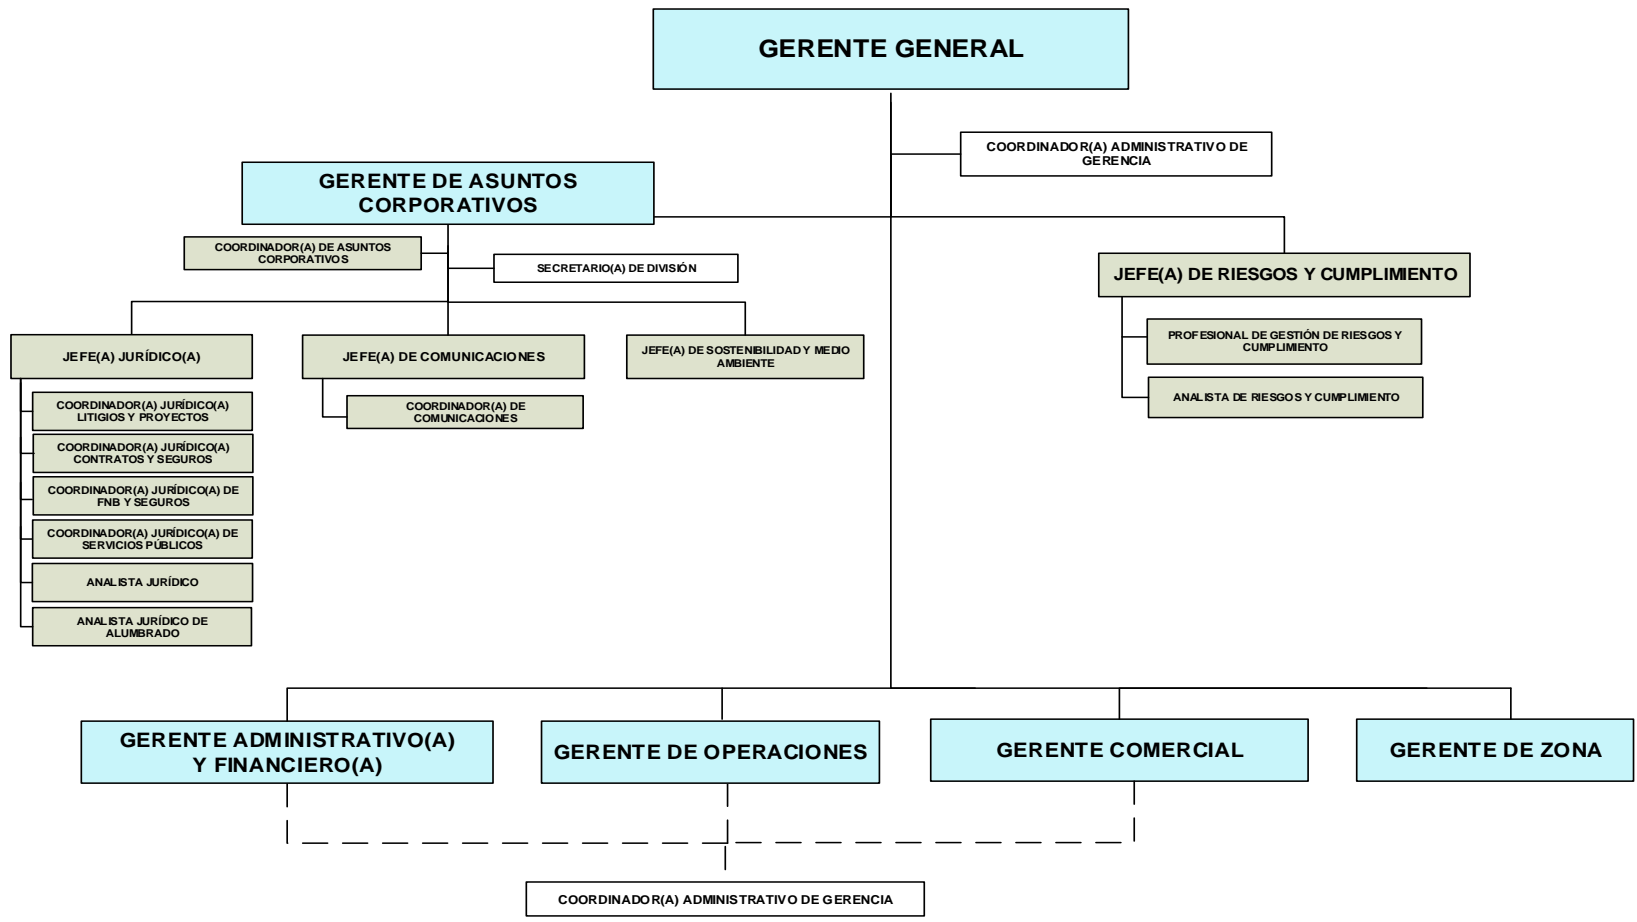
GERENTE GENERAL

COORDINADOR(A) ADMINISTRATIVO DE GERENCIA

GERENTE DE ASUNTOS CORPORATIVOS

COORDINADOR(A) DE ASUNTOS CORPORATIVOS

SECRETARIO(A) DE DIVISIÓN

JEFE(A) DE RIESGOS Y CUMPLIMIENTO

PROFESIONAL DE GESTIÓN DE RIESGOS Y CUMPLIMIENTO

ANALISTA DE RIESGOS Y CUMPLIMIENTO

JEFE(A) JURÍDICO(A)

COORDINADOR(A) JURÍDICO(A) LITIGIOS Y PROYECTOS

COORDINADOR(A) JURÍDICO(A) CONTRATOS Y SEGUROS

COORDINADOR(A) JURÍDICO(A) DE FNB Y SEGUROS

COORDINADOR(A) JURÍDICO(A) DE SERVICIOS PÚBLICOS

ANALISTA JURÍDICO

ANALISTA JURÍDICO DE ALUMBRADO

JEFE(A) DE COMUNICACIONES

COORDINADOR(A) DE COMUNICACIONES

JEFE(A) DE SOSTENIBILIDAD Y MEDIO AMBIENTE

GERENTE ADMINISTRATIVO(A) Y FINANCIERO(A)

GERENTE DE OPERACIONES

GERENTE COMERCIAL

GERENTE DE ZONA

COORDINADOR(A) ADMINISTRATIVO DE GERENCIA